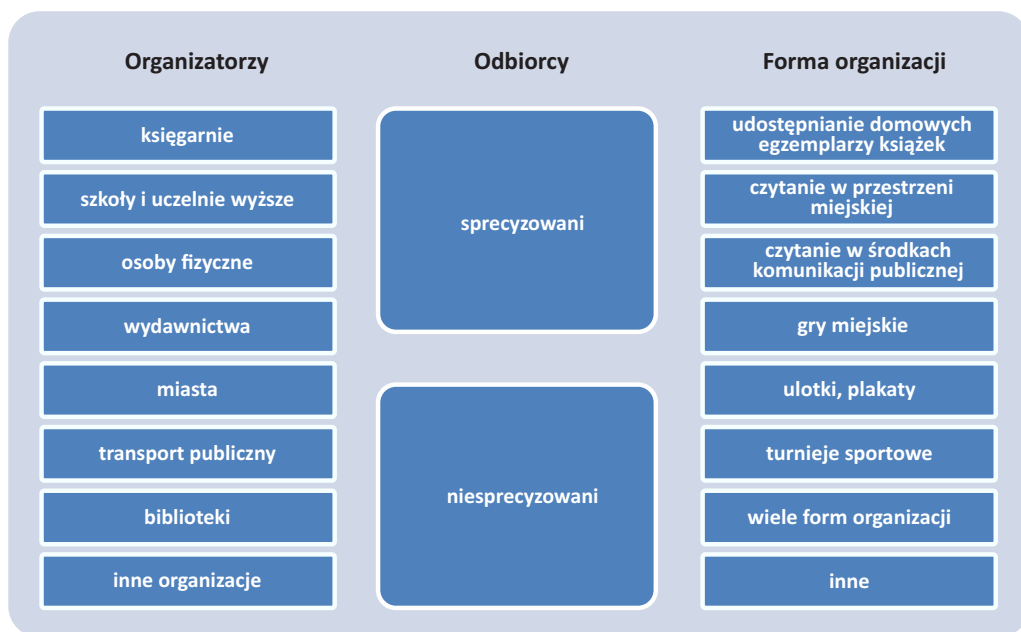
Organizatorzy

księgarnie

szkoły i uczelnie wyższe

osoby fizyczne

wydawnictwa

miasta

transport publiczny

biblioteki

inne organizacje

Odbiorcy

sprecyzowani

niesprecyzowani

Forma organizacji

udostępnianie domowych egzemplarzy książek

czytanie w przestrzeni miejskiej

czytanie w środkach komunikacji publicznej

gry miejskie

ulotki, plakaty

turnieje sportowe

wiele form organizacji

inne